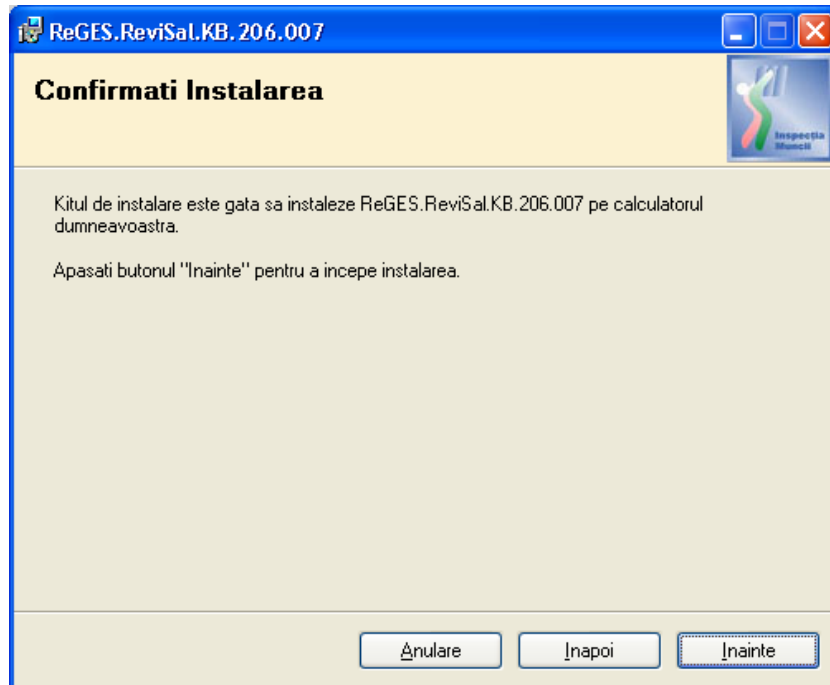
ReGES.ReviSal.KB.206.007

Confirmati Instalarea

Inspectia Muncii

Kitul de instalare este gata sa instaleze ReGES.ReviSal.KB.206.007 pe calculatorul dumneavoastra.

Apasati butonul "Inainte" pentru a incepe instalarea.

Anulare Inapoi Inainte